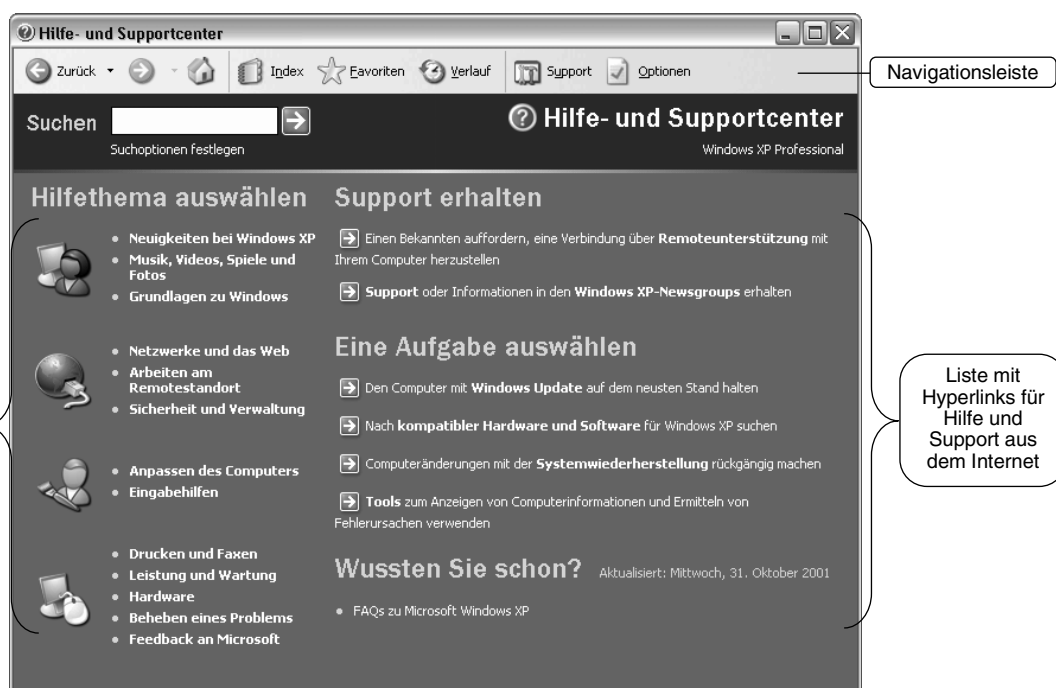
Hilfe- und Supportcenter

Zurück Index Favoriten Verlauf Support Optionen

Navigationsleiste

Suchen

Suchoptionen festlegen

Hilfe- und Supportcenter

Windows XP Professional

Hilfethema auswählen

- Neuigkeiten bei Windows XP
- Musik, Videos, Spiele und Fotos
- Grundlagen zu Windows

- Netzwerke und das Web
- Arbeiten am Remotestandort
- Sicherheit und Verwaltung

- Anpassen des Computers
- Eingabehilfen

- Drucken und Faxen
- Leistung und Wartung
- Hardware
- Beheben eines Problems
- Feedback an Microsoft

Support erhalten

Einen Bekannten auffordern, eine Verbindung über Remoteunterstützung mit Ihrem Computer herzustellen

Support oder Informationen in den Windows XP-Newsgroups erhalten

Eine Aufgabe auswählen

Den Computer mit Windows Update auf dem neusten Stand halten

Nach kompatibler Hardware und Software für Windows XP suchen

Computeränderungen mit der Systemwiederherstellung rückgängig machen

Tools zum Anzeigen von Computerinformationen und Ermitteln von Fehlerursachen verwenden

Wussten Sie schon? Aktualisiert: Mittwoch, 31. Oktober 2001

- FAQs zu Microsoft Windows XP

Liste mit Hyperlinks für Hilfe und Support aus dem Internet